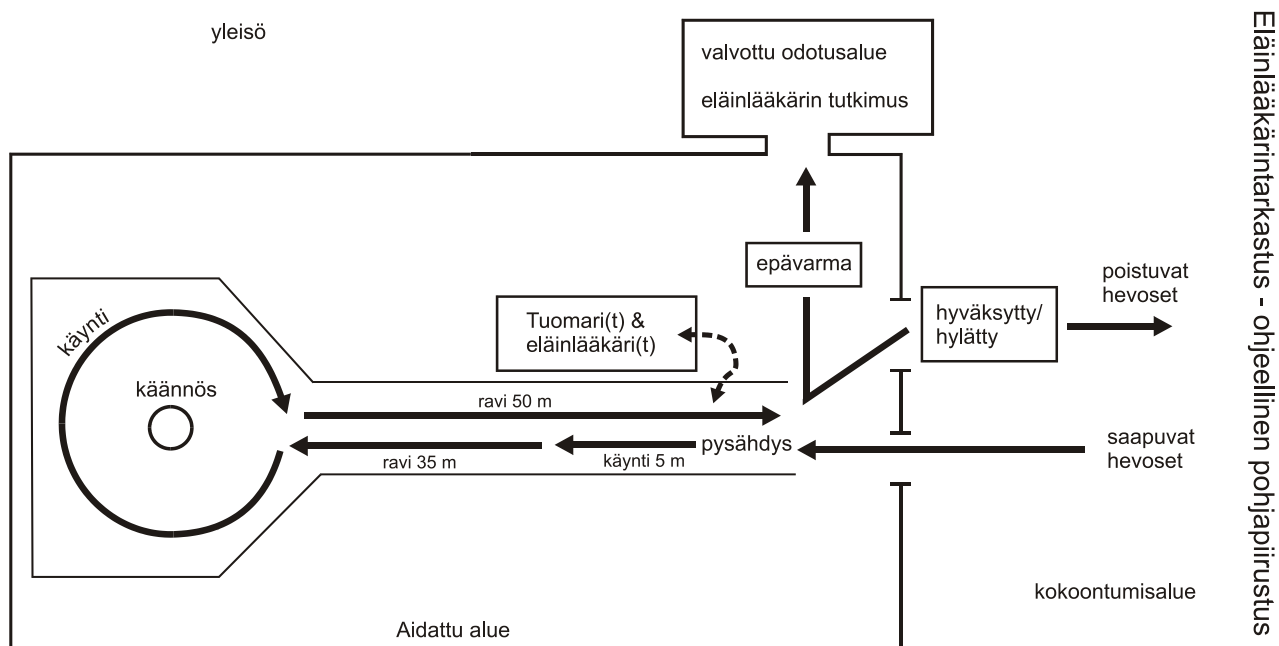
Eläinlääkärintarkastus - ohjeellinen pohjapiirustus

yleisö

valvottu odotusalue

eläinlääkärin tutkimus

epävarma

poistuvat hevoset

hyväksytty/ hylätty

Tuomari(t) & eläinlääkäri(t)

käynti

käännös

ravi 50 m

pysähdys

saapuvat hevoset

ravi 35 m

käynti 5 m

kokoontumisalue

Aidattu alue